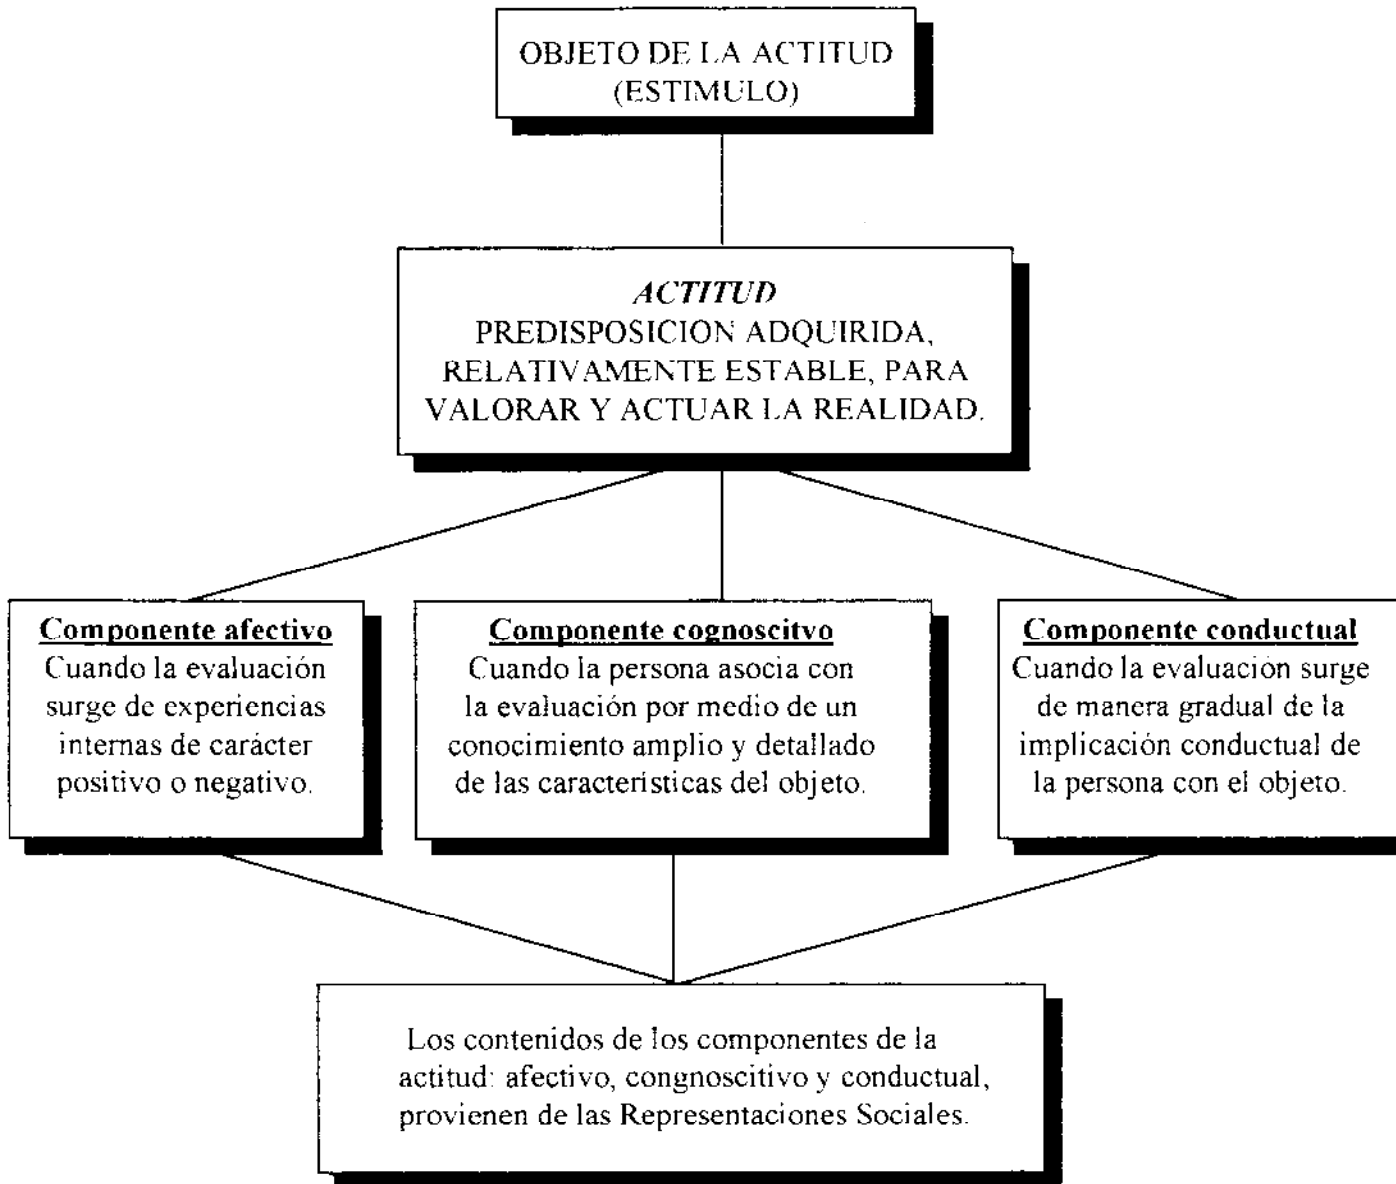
OBJETO DE LA ACTITUD
(ESTIMULO)

ACTITUD
PREDISPOSICION ADQUIRIDA, RELATIVAMENTE ESTABLE, PARA VALORAR Y ACTUAR LA REALIDAD.

Componente afectivo
Cuando la evaluación surge de experiencias internas de carácter positivo o negativo.

Componente cognoscitvo
Cuando la persona asocia con la evaluación por medio de un conocimiento amplio y detallado de las caracteristicas del objeto.

Componente conductual
Cuando la evaluación surge de manera gradual de la implicación conductual de la persona con el objeto.

Los contenidos de los componentes de la actitud: afectivo, congnoscitivo y conductual, provienen de las Representaciones Sociales.